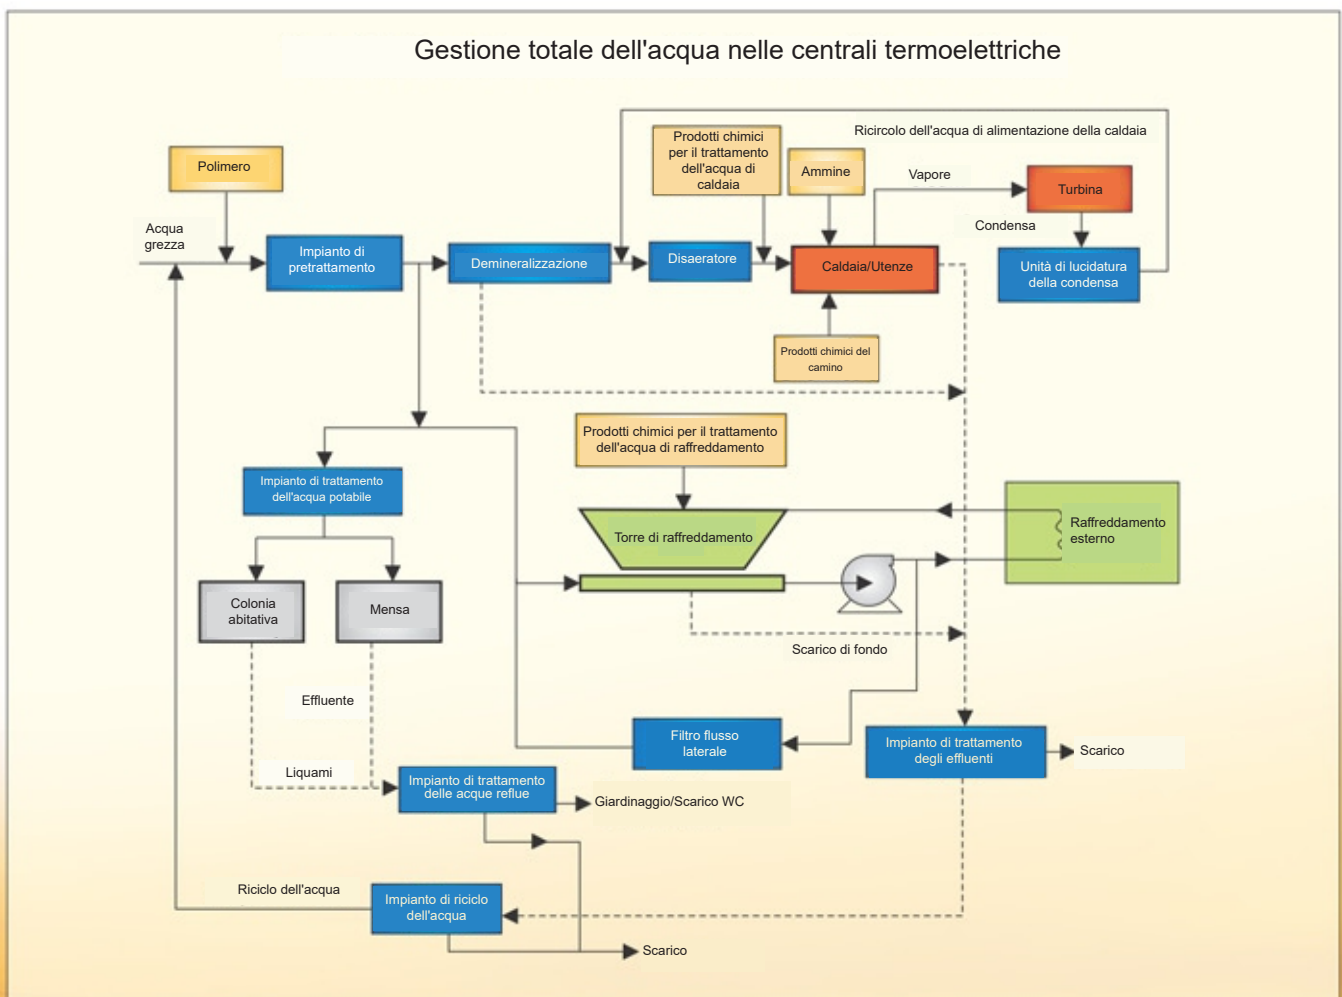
Gestione totale dell'acqua nelle centrali termoelettriche

Ricircolo dell'acqua di alimentazione della caldaia

Polimero

Prodotti chimici per il trattamento dell'acqua di caldaia

Ammine

Vapore

Turbina

Condensa

Acqua grezza

Impianto di pretrattamento

Demineralizzazione

Disaeratore

Caldaia/Utenze

Unità di lucidatura della condensa

Prodotti chimici del camino

Prodotti chimici per il trattamento dell'acqua di raffreddamento

Impianto di trattamento dell'acqua potabile

Torre di raffreddamento

Raffreddamento esterno

Colonia abitativa

Mensa

Scarico di fondo

Effluente

Filtro flusso laterale

Impianto di trattamento degli effluenti

Scarico

Liquami

Impianto di trattamento delle acque reflue

Giardinaggio/Scarico WC

Riciclo dell'acqua

Impianto di riciclo dell'acqua

Scarico